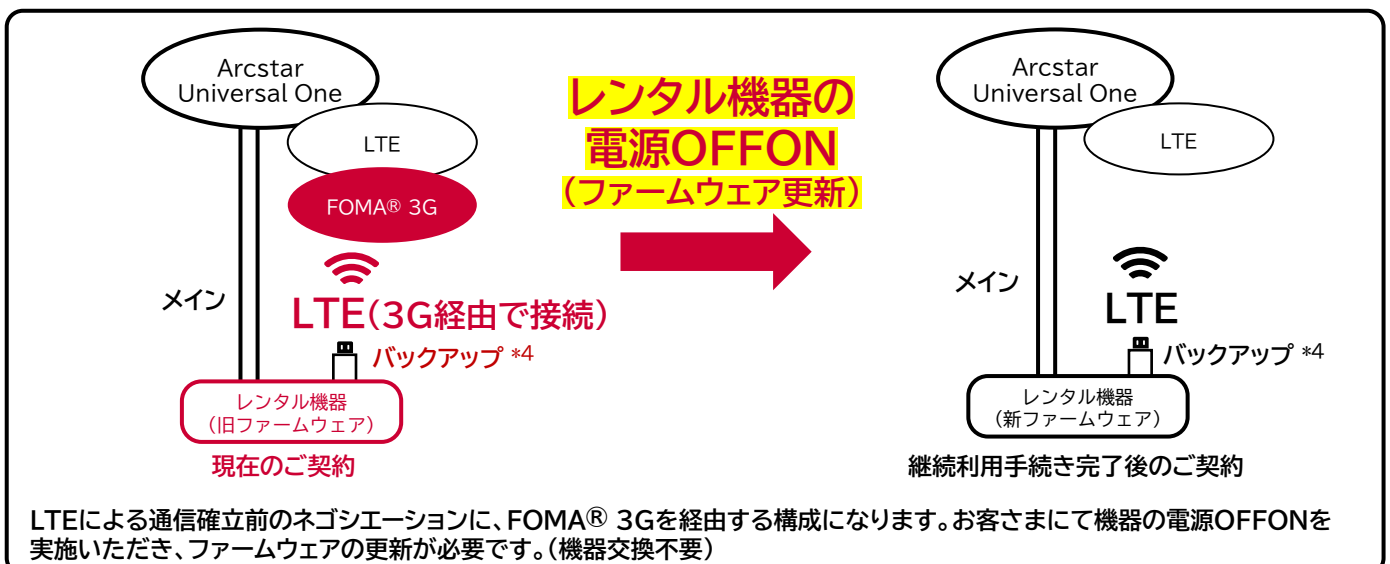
Arcstar Universal One

LTE

FOMA® 3G

メイン

LTE（3G経由で接続）

バックアップ *4

レンタル機器
（旧ファームウェア）

現在のご契約

レンタル機器の
電源OFFON
（ファームウェア更新）

Arcstar Universal One

LTE

メイン

LTE

バックアップ *4

レンタル機器
（新ファームウェア）

継続利用手続き完了後のご契約

LTEによる通信確立前のネゴシエーションに、FOMA® 3Gを経由する構成になります。お客さまにて機器の電源OFFONを実施いただき、ファームウェアの更新が必要です。（機器交換不要）